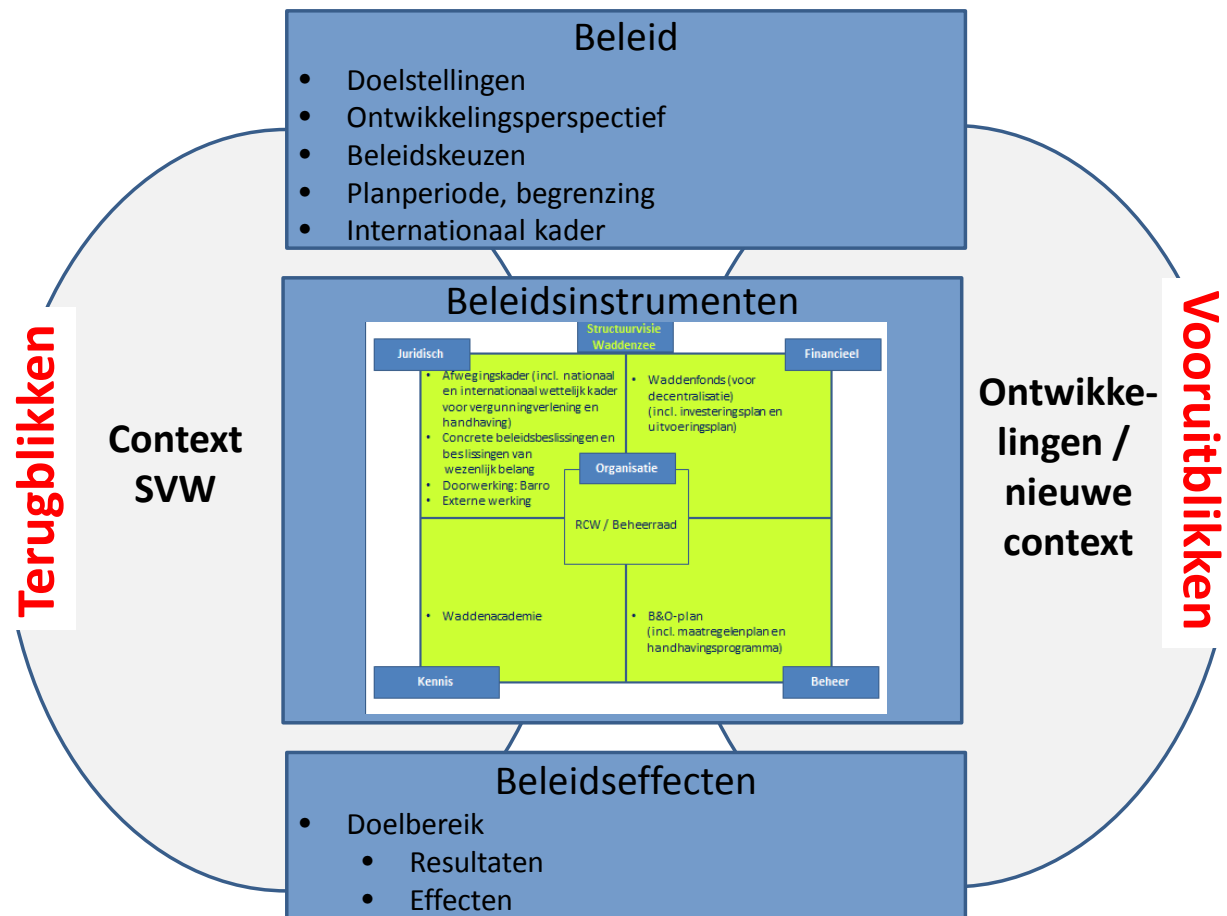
Beleid
- Doelstellingen
- Ontwikkelingsperspectief
- Beleidskeuzen
- Planperiode, begrenzing
- Internationaal kader

Terugblikken

Context SVW

Beleidsinstrumenten

Structuurvisie Waddenzee

Juridisch

- Afwegingskader (incl. nationaal en internationaal wettelijk kader voor vergunningverlening en handhaving)
- Concrete beleidsbeslissingen en beslissingen van wezenlijk belang
- Doorwerking: Barro
- Externe werking

Financieel

- Waddenfonds (voor decentralisatie) (incl. investeringsplan en uitvoeringsplan)

Organisatie

RCW / Beheerraad

- Waddenacademie

- B&O-plan (incl. maatregelenplan en handhavingsprogramma)

Kennis

Beheer

Ontwikkelingen / nieuwe context

Vooruitblikken

Beleidseffecten
- Doelbereik
  - Resultaten
  - Effecten